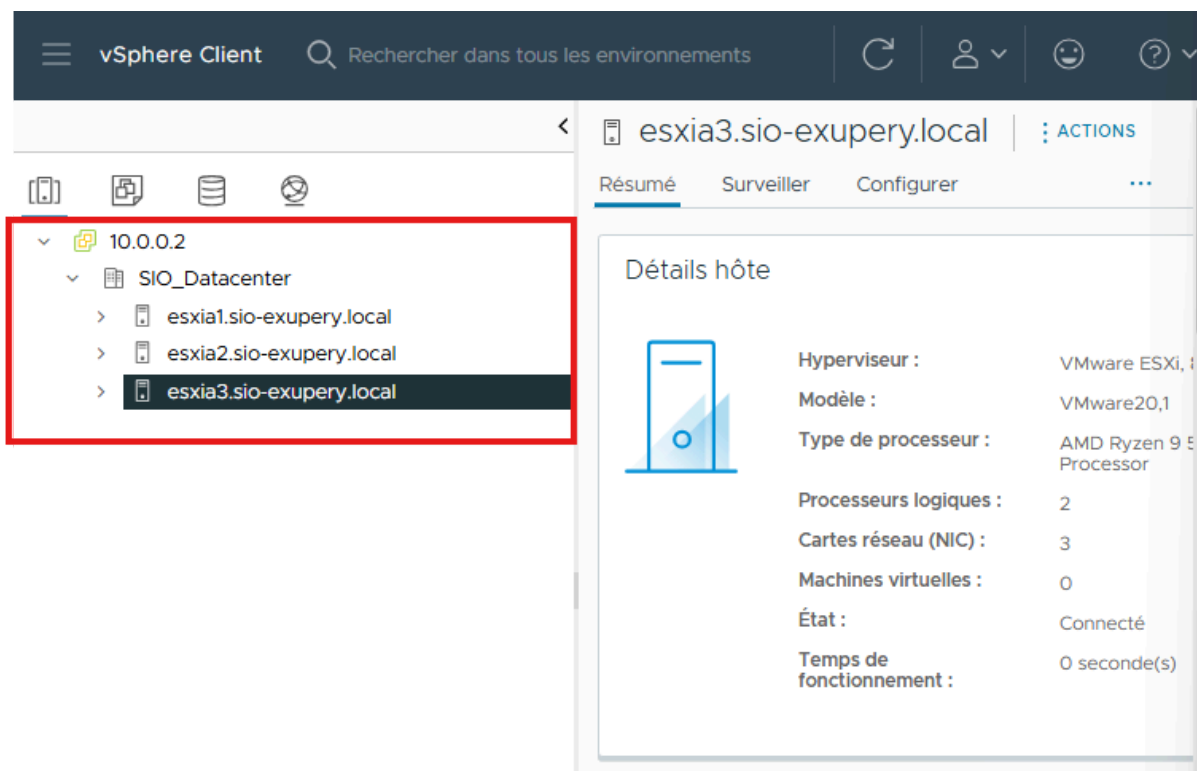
vSphere Client

Rechercher dans tous les environnements

10.0.0.2
SIO_Datacenter
esxia1.sio-exupery.local
esxia2.sio-exupery.local
esxia3.sio-exupery.local

esxia3.sio-exupery.local
ACTIONS

Résumé
Surveiller
Configurer
...

Détails hôte

| | |
|---|---|
| Hyperviseur : | VMware ESXi, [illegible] |
| Modèle : | VMware20,1 |
| Type de processeur : | AMD Ryzen 9 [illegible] Processor |
| Processeurs logiques : | 2 |
| Cartes réseau (NIC) : | 3 |
| Machines virtuelles : | 0 |
| État : | Connecté |
| Temps de fonctionnement : | 0 seconde(s) |